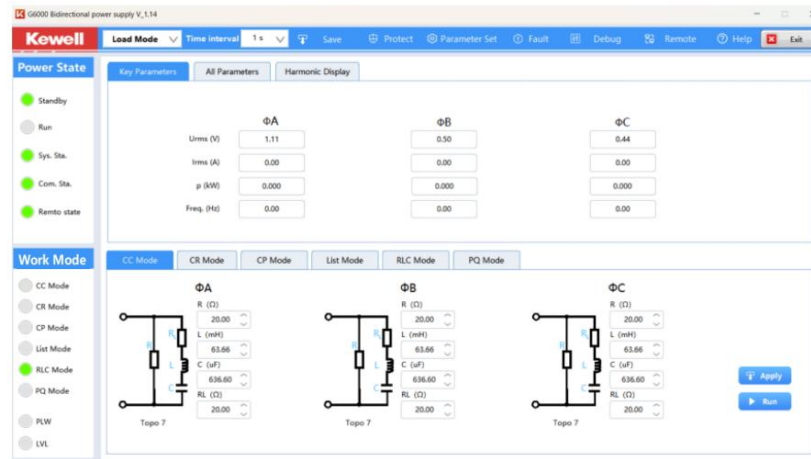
G6000 Bidirectional power supply V_1.14

Kewell

Load Mode
Time interval
1 s
Save
Protect
Parameter Set
Fault
Debug
Remote
Help
Exit

Power State
Standby
Run
Sys. Sta.
Com. Sta.
Remto state

Key Parameters
All Parameters
Harmonic Display

| | ΦA | ΦB | ΦC |
|---|---|---|---|
| Urms (V) | 1.11 | 0.50 | 0.44 |
| Irms (A) | 0.00 | 0.00 | 0.00 |
| p (kW) | 0.000 | 0.000 | 0.000 |
| Freq. (Hz) | 0.00 | 0.00 | 0.00 |

Work Mode
CC Mode
CR Mode
CP Mode
List Mode
RLC Mode
PQ Mode
PLW
LVL

CC Mode
CR Mode
CP Mode
List Mode
RLC Mode
PQ Mode

ΦA
R
R
L
C
R (Ω)
20.00
L (mH)
63.66
C (uF)
636.60
RL (Ω)
20.00
Topo 7

ΦB
R
R
L
C
R (Ω)
20.00
L (mH)
63.66
C (uF)
636.60
RL (Ω)
20.00
Topo 7

ΦC
R
R
L
C
R (Ω)
20.00
L (mH)
63.66
C (uF)
636.60
RL (Ω)
20.00
Topo 7

Apply
Run